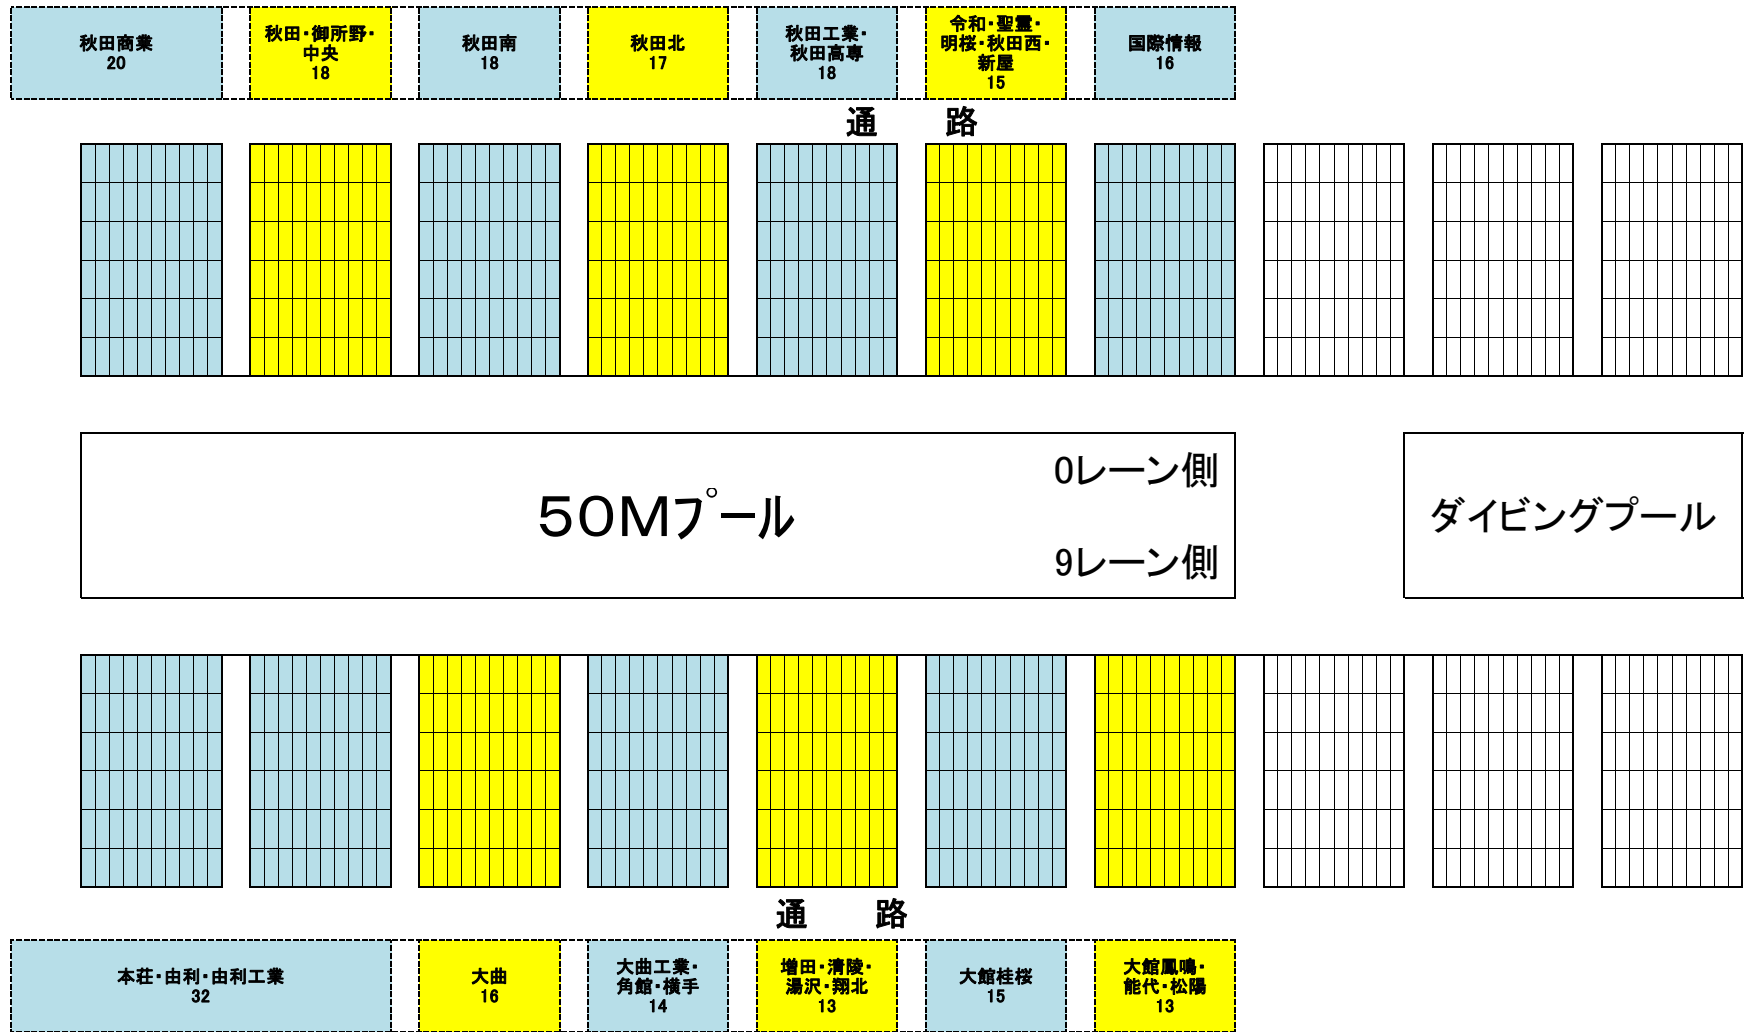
秋田商業
20

秋田・御所野・
中央
18

秋田南
18

秋田北
17

秋田工業・
秋田高専
18

令和・聖霊・
明桜・秋田西・
新屋
15

国際情報
16

通　路

50Mプール

0レーン側

9レーン側

ダイビングプール

通　路

本荘・由利・由利工業
32

大曲
16

大曲工業・
角館・横手
14

増田・清陵・
湯沢・翔北
13

大館桂桜
15

大館鳳鳴・
能代・松陽
13